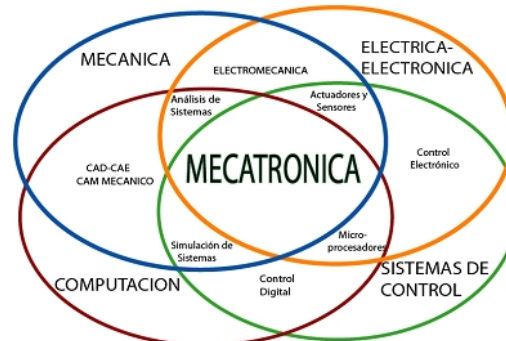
MECANICA

ELECTRICA-ELECTRONICA

ELECTROMECANICA

Análisis de Sistemas

Actuadores y Sensores

CAD-CAE CAM MECANICO

MECATRONICA

Control Electrónico

Simulación de Sistemas

Micro-procesadores

COMPUTACION

Control Digital

SISTEMAS DE CONTROL